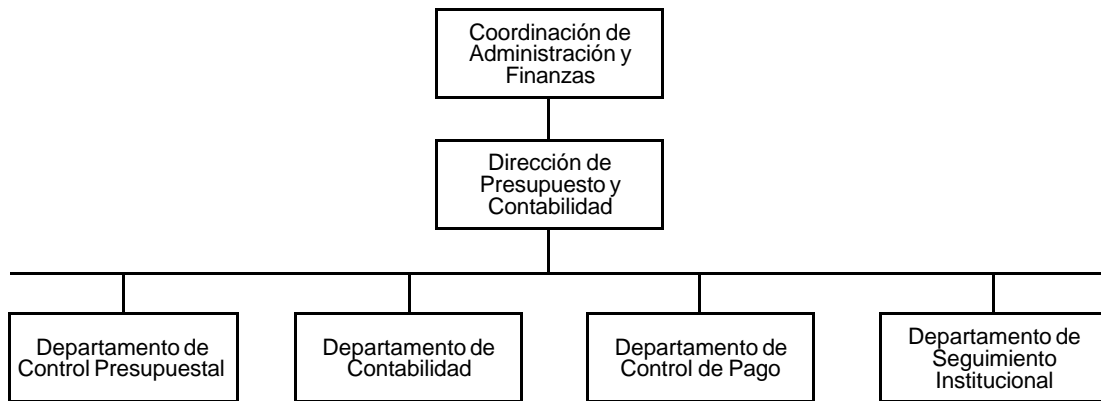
Coordinación de Administración y Finanzas

Dirección de Presupuesto y Contabilidad

Departamento de Control Presupuestal

Departamento de Contabilidad

Departamento de Control de Pago

Departamento de Seguimiento Institucional